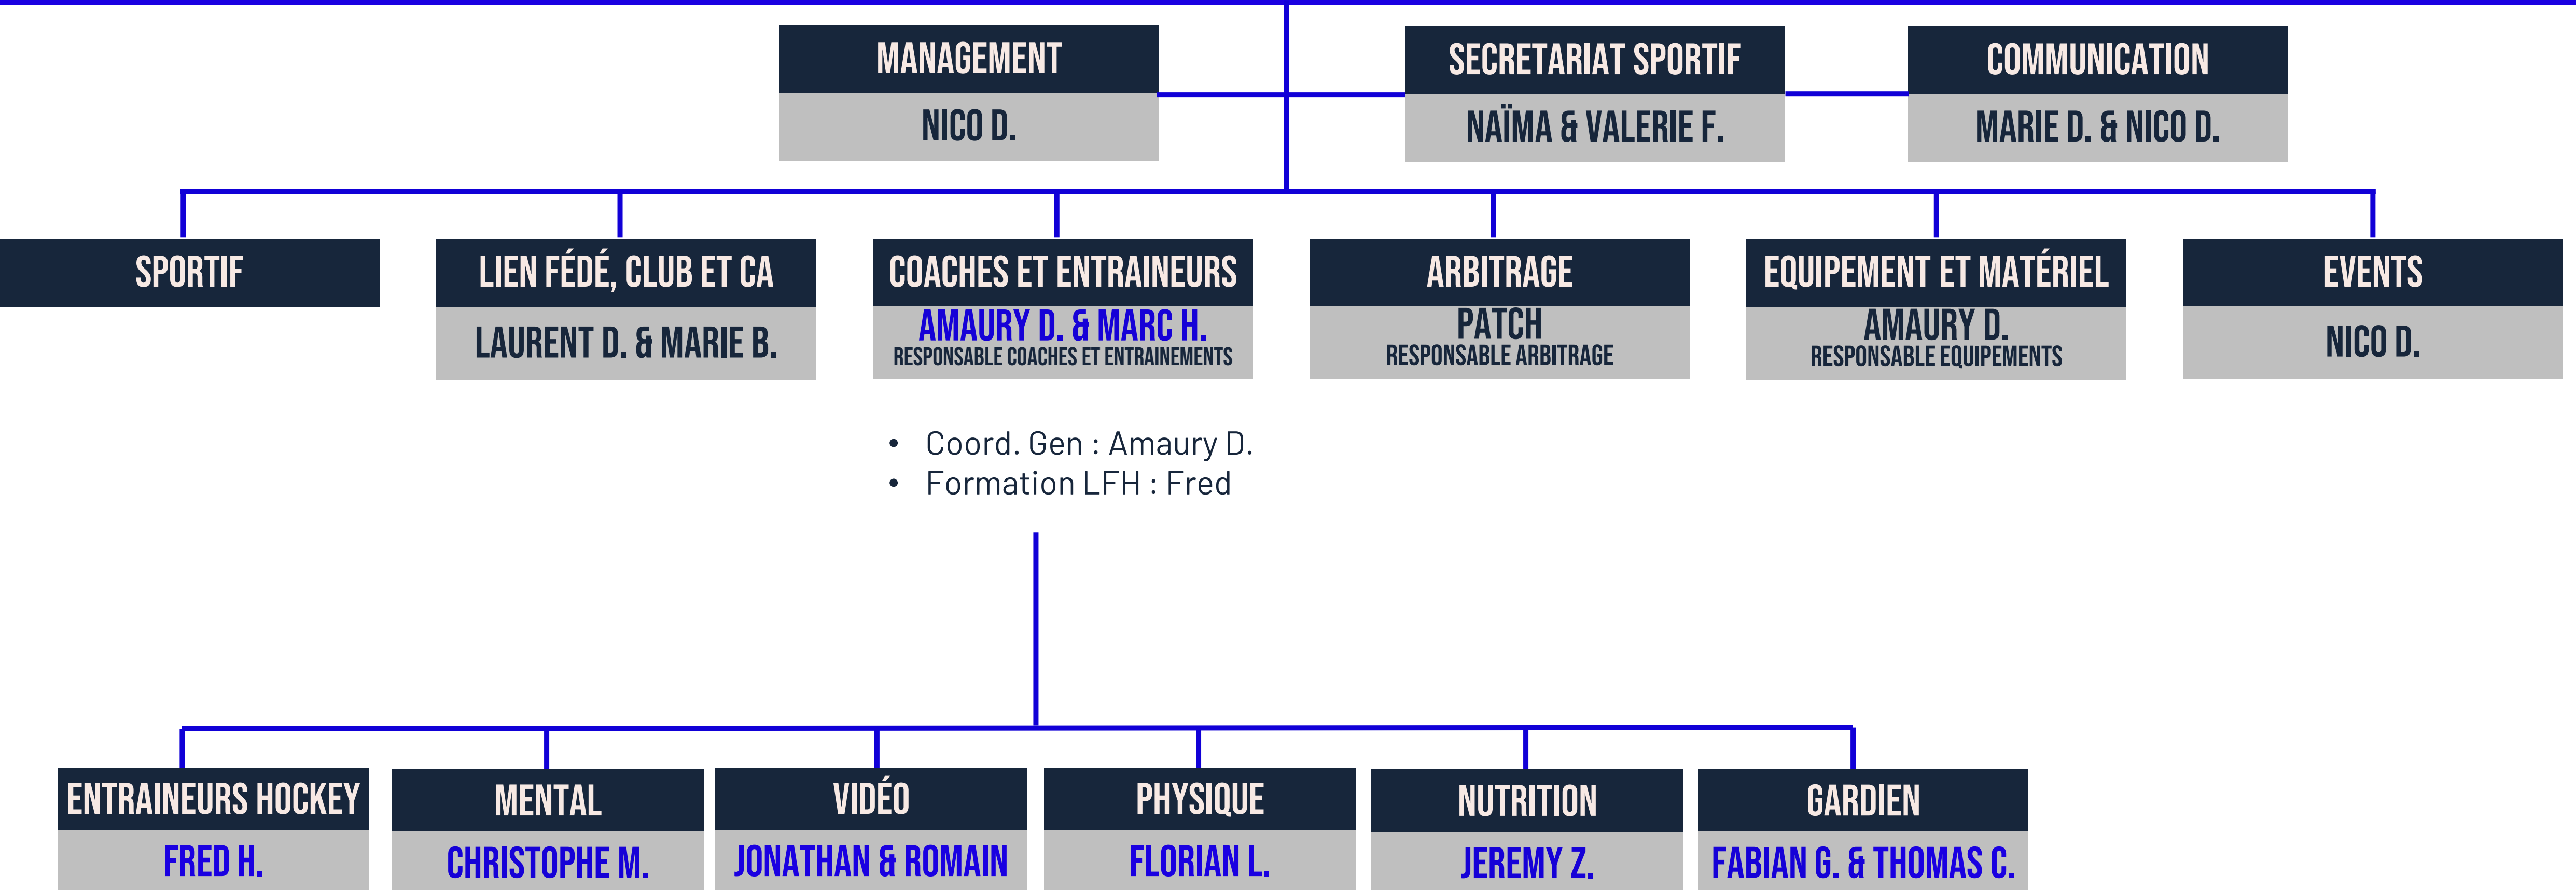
MANAGEMENT
NICO D.

SECRETARIAT SPORTIF
NAÏMA & VALERIE F.

COMMUNICATION
MARIE D. & NICO D.

SPORTIF

LIEN FÉDÉ, CLUB ET CA
LAURENT D. & MARIE B.

COACHES ET ENTRAINEURS
AMAURY D. & MARC H.
RESPONSABLE COACHES ET ENTRAINEMENTS

ARBITRAGE
PATCH
RESPONSABLE ARBITRAGE

EQUIPEMENT ET MATÉRIEL
AMAURY D.
RESPONSABLE EQUIPEMENTS

EVENTS
NICO D.

• Coord. Gen : Amaury D.
• Formation LFH : Fred

ENTRAINEURS HOCKEY
FRED H.

MENTAL
CHRISTOPHE M.

VIDÉO
JONATHAN & ROMAIN

PHYSIQUE
FLORIAN L.

NUTRITION
JEREMY Z.

GARDIEN
FABIAN G. & THOMAS C.